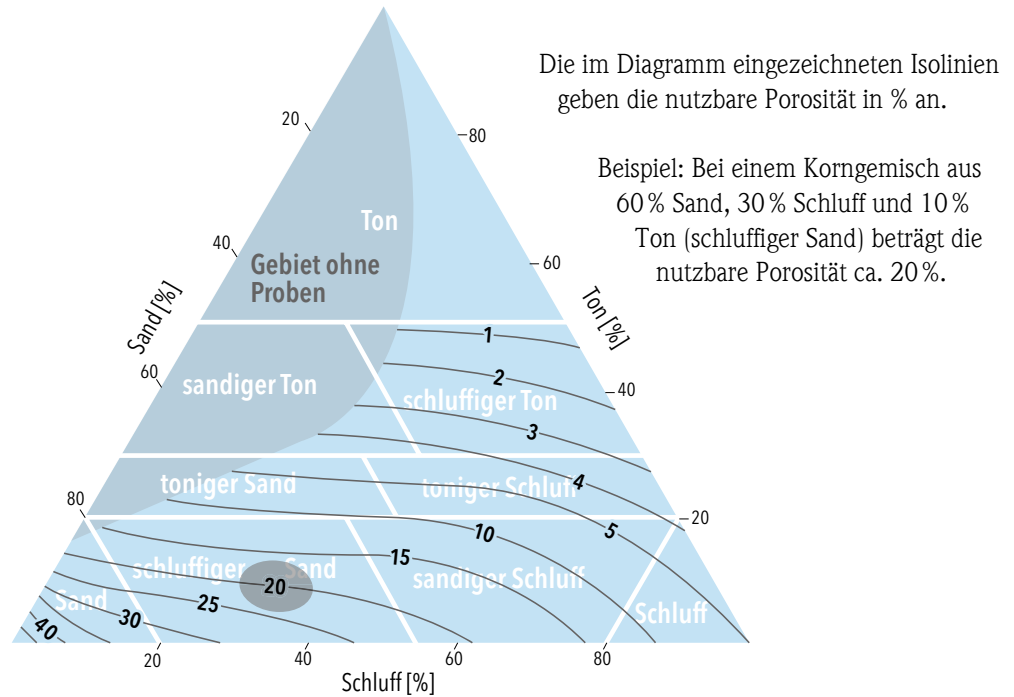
Die im Diagramm eingezeichneten Isolinien geben die nutzbare Porosität in % an.

Beispiel: Bei einem Korngemisch aus 60 % Sand, 30 % Schluff und 10 % Ton (schluffiger Sand) beträgt die nutzbare Porosität ca. 20 %.

Ton
Gebiet ohne Proben
sandiger Ton
schluffiger Ton
toniger Sand
toniger Schluff
schluffiger Sand
sandiger Schluff
Sand
Schluff

1
2
3
4
5
10
15
20
25
30
40

Sand [%]
20
40
60
80

Ton [%]
80
60
40
20

Schluff [%]
20
40
60
80